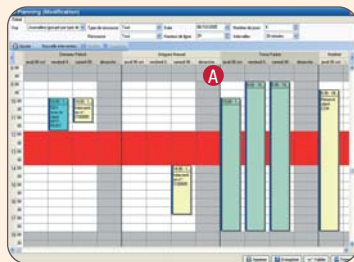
Planning (Modification)

Vue | Journalier (groupé par type de | Type de ressource | Tout | Date | 08/10/2008 | Nombre de jours | 6
Ressource | Tout | Hauteur de ligne | 20 | Intervalles | 30 minutes

Ajouter | Nouvelle intervention

Dominique Prévost | Grégoire Renaud | Thierry Fraisse | Vendeur

jeudi 09 oct | vendredi 10 | samedi 11 | dimanche | jeudi 09 oct | vendredi 10 | samedi 11 | dimanche | jeudi 09 oct | vendredi 10 | samedi 11 | dimanche | jeudi 09 oct

08
09
10
11
12
13
14
15
16
17
18

A

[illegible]

Imprimer | Enregistrer | Valider | Fermer